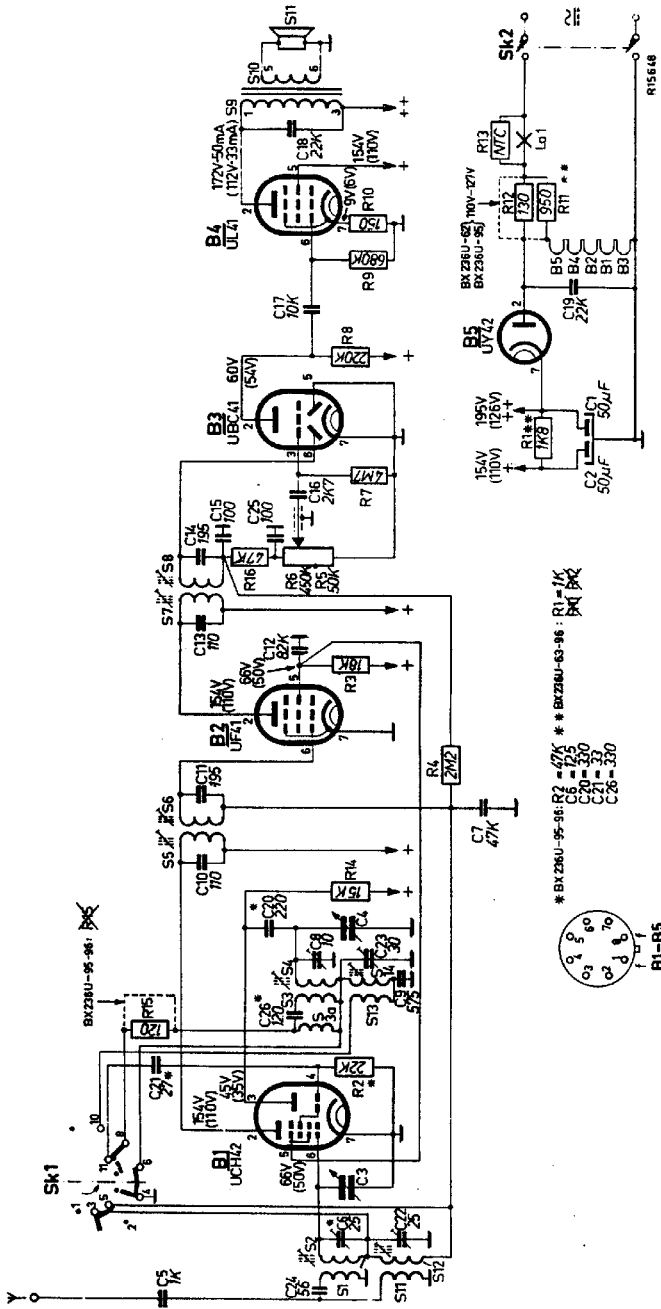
Sk1
Sk2
C5 1K
C24 56
S1
S2
C6 25
S11
S12
C22 25
B1 UCH42
66V (50V)
45V (35V)
154V (110V)
C3
R2 22K
C21 27
R15 120
BX236U-95-96:
C26 120
S3
S3a
S4
C8 70
S13
C23 30
C9 575
C4
C20 220
R14 15K
C10 110
S5
S6
C11 195
C7 47K
R4 2M2
B2 UF41
154V (110V)
66V (50V)
C12 82K
R3 18K
C13 110
S7
S8
C14 195
C15 100
R16 47K
R6 450K
R5 50K
C25 100
C16 2K7
R7 4M7
B3 UBC41
60V (54V)
R8 220K
C17 10K
R9 680K
R10 150
9V (6V)
B4 UL41
172V-50mA (112V-33mA)
154V (110V)
C18 22K
S9
S10
S11
B5 UY42
195V (126V)
154V (110V)
R1 1K8
C2 50μF
C1 50μF
C19 22K
B5 B4 B2 B1 B3
BX 236U-62) BX 236U-95) 110V-127V
R12 130
R11 950
R13 NTC
La1
R15648
* BX 236U-95-96: R2 = 47K C6 = 125 C20 = 330 C21 = 33 C26 = 330
** BX236U-63-96 : R1 = 1K
B1-B5